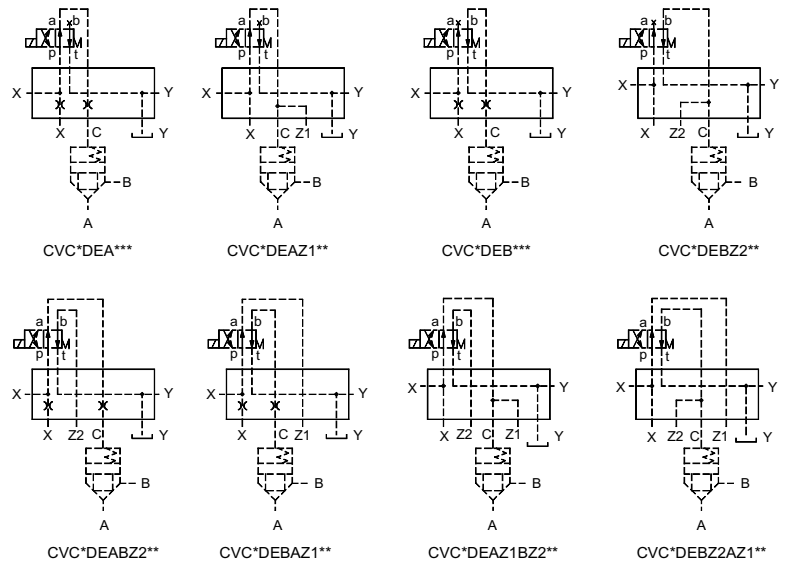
a b
p t
X Y
X C Y
B
A
CVC*DEA***

a b
p t
X Y
X C Z1 Y
B
A
CVC*DEAZ1**

a b
p t
X Y
X C Y
B
A
CVC*DEB***

a b
p t
X Y
Z2 C Y
B
A
CVC*DEBZ2**

a b
p t
X Y
X Z2 C Y
B
A
CVC*DEABZ2**

a b
p t
X Y
X C Z1 Y
B
A
CVC*DEBAZ1**

a b
p t
X Y
X Z2 C Z1 Y
B
A
CVC*DEAZ1BZ2**

a b
p t
X Y
X Z2 C Z1 Y
B
A
CVC*DEBZ2AZ1**